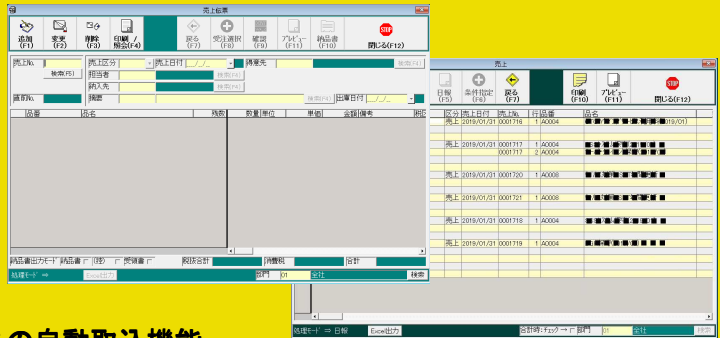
売上伝票

追加 (F1)
変更 (F2)
削除 (F3)
印刷／照会(F4)
戻る (F7)
受注選択 (F8)
確認 (F9)
プレビュー (F11)
納品書 (F10)
STOP
閉じる(F12)

売上No.
検索(F5)
売上区分
売上日付
__/__/__
得意先
検索(F6)
担当者
検索(F6)
納入先
検索(F6)
摘要
検索(F6)
出庫日付
__/__/__
請求No.

品番
品名
残数
数量
単位
単価
金額
備考
明記

納品書出力モード
納品書
(控)
受領書
税抜合計
消費税
合計

処理モード ⇒
Excel出力
部門
01
全社
検索

売上

日報 (F5)
条件指定 (F6)
戻る (F7)
印刷 (F10)
プレビュー (F11)
STOP
閉じる(F12)

| 区分 | 売上日付 | 売上No. | 行 | 品番 | 品名 |
|---|---|---|---|---|---|
| 売上 | 2019/01/31 | 0001716 | 1 | A0004 | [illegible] |
| 売上 | 2019/01/31 | 0001717 | 1 | A0004 | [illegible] |
| | | 0001717 | 2 | A0004 | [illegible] |
| 売上 | 2019/01/31 | 0001720 | 1 | A0008 | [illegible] |
| 売上 | 2019/01/31 | 0001721 | 1 | A0008 | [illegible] |
| 売上 | 2019/01/31 | 0001718 | 1 | A0004 | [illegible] |
| 売上 | 2019/01/31 | 0001719 | 1 | A0004 | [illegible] |

処理モード ⇒ 日報
Excel出力
合計時：チェック → □
部門
01
全社

の自動取込機能